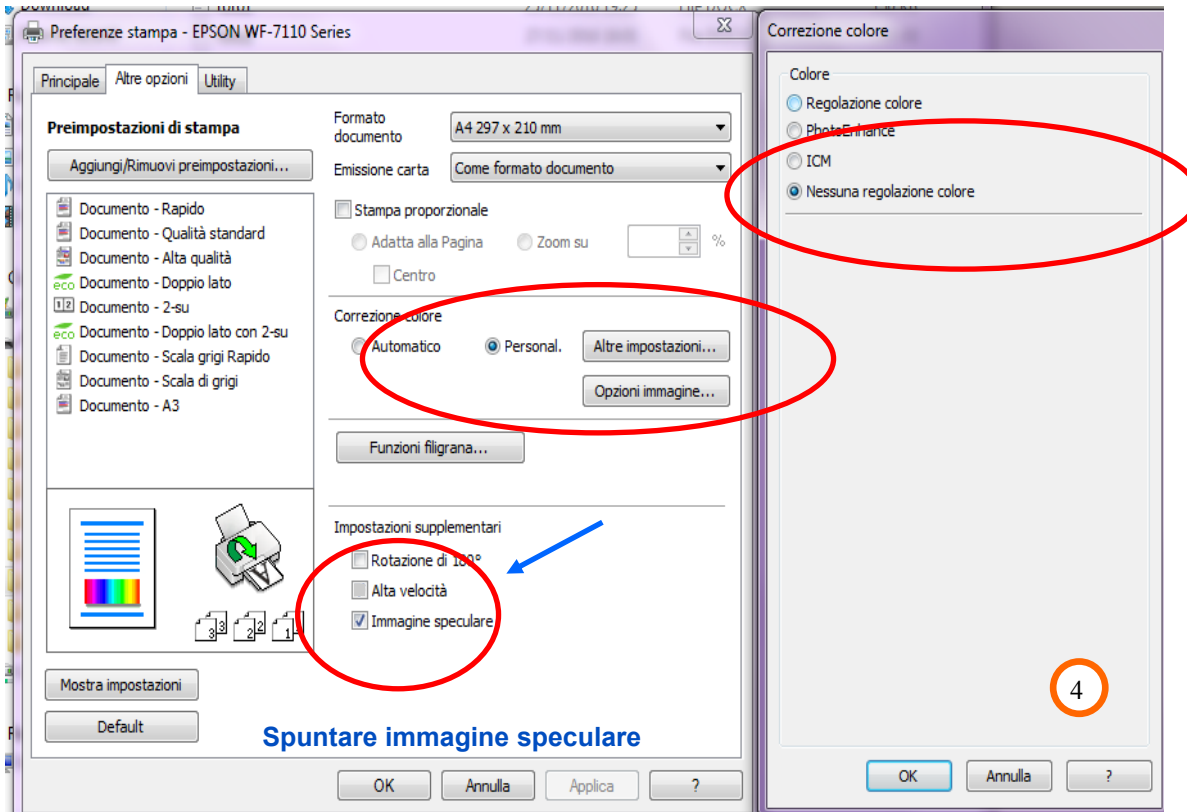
Preferenze stampa - EPSON WF-7110 Series

Principale | Altre opzioni | Utility

Preimpostazioni di stampa

Aggiungi/Rimuovi preimpostazioni...

Documento - Rapido
Documento - Qualità standard
Documento - Alta qualità
Documento - Doppio lato
Documento - 2-su
Documento - Doppio lato con 2-su
Documento - Scala grigi Rapido
Documento - Scala di grigi
Documento - A3

Formato documento: A4 297 x 210 mm
Emissione carta: Come formato documento

Stampa proporzionale
Adatta alla Pagina
Zoom su
%
Centro

Correzione colore
Automatico
Personal.
Altre impostazioni...
Opzioni immagine...

Funzioni filigrana...

Impostazioni supplementari
Rotazione di 180°
Alta velocità
Immagine speculare

Mostra impostazioni
Default

Spuntare immagine speculare

OK | Annulla | Applica | ?

Correzione colore

Colore
Regolazione colore
PhotoEnhance
ICM
Nessuna regolazione colore

4

OK | Annulla | ?